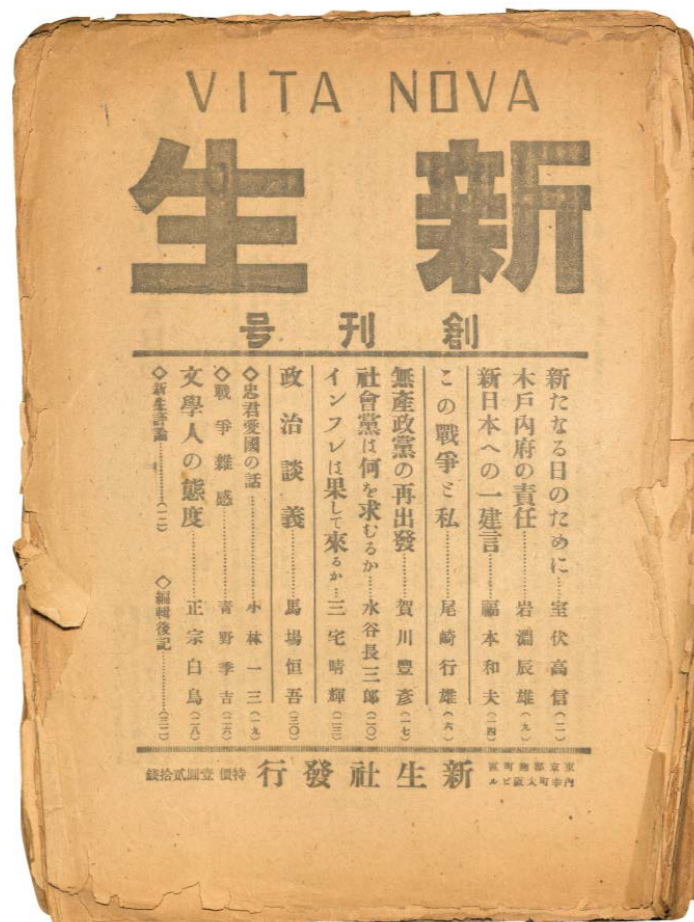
VITA NOVA

新生

創刊号

新たなる日のために……室伏高信（二）
木戸内府の責任……岩淵辰雄（九）
新日本への一建言……踊本和夫（一四）
この戰爭と私……尾崎行雄（一六）
無產政黨の再出發……賀川豐彦（一七）
社會黨は何を求むるか……水谷長三郎（二〇）
インフレは果して來るか……三宅晴輝（二三）
政治談義……馬場恒吾（二〇）
◇忠君愛國の話……小林一三（一九）
◇戰爭雜感……青野季吉（二六）
文學人の態度……正宗白鳥（二八）
◇新生評論……（二二）
◇編輯後記……（三二）

東京都麹町區内幸町大阪ビル
新生社發行　特價壹圓貳拾錢